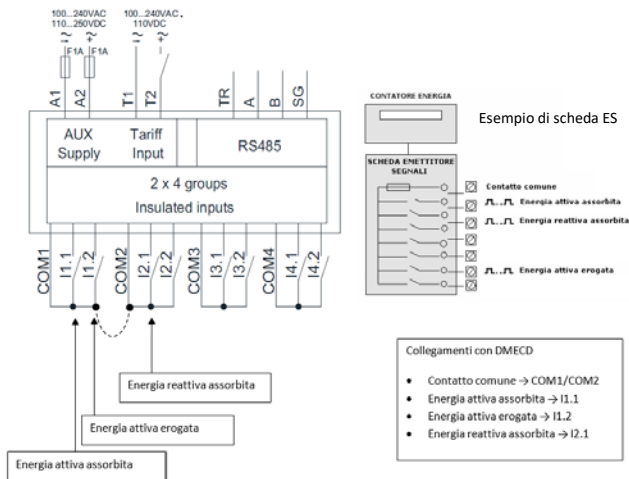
100...240VAC
110...250VDC
~ ~
− +
F1A F1A

100...240VAC
110VDC
~ ~
− +

A1 A2 T1 T2 TR A B SG

AUX Supply
Tariff Input
RS485

2 x 4 groups
Insulated inputs

COM1 I1.1 I1.2 COM2 I2.1 I2.2 COM3 I3.1 I3.2 COM4 I4.1 I4.2

Energia reattiva assorbita

Energia attiva erogata

Energia attiva assorbita

CONTATORE ENERGIA

Esempio di scheda ES

SCHEDA EMETTITORE SEGNALI

Contatto comune
Energia attiva assorbita
Energia reattiva assorbita
Energia attiva erogata

Collegamenti con DMECD

• Contatto comune → COM1/COM2
• Energia attiva assorbita → I1.1
• Energia attiva erogata → I1.2
• Energia reattiva assorbita → I2.1